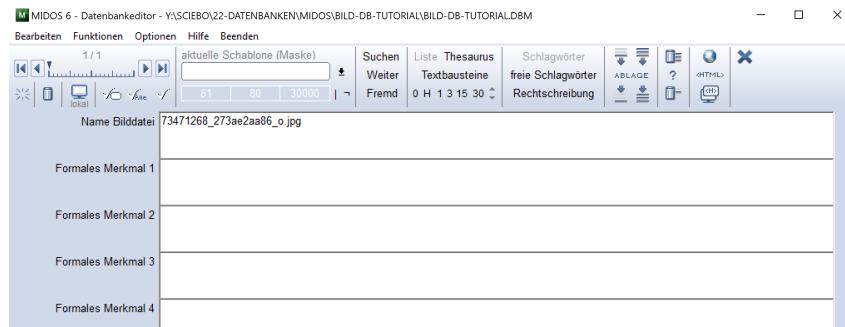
M MIDOS 6 - Datenbankeditor - Y:\SCIEBO\22-DATENBANKEN\MIDOS\BILD-DB-TUTORIAL\BILD-DB-TUTORIAL.DBM

Bearbeiten Funktionen Optionen Hilfe Beenden

1 / 1

aktuelle Schablone (Maske)

Suchen
Weiter
Fremd

Liste Thesaurus
Textbausteine
0 H 1 3 15 30

Schlagwörter
freie Schlagwörter
Rechtschreibung

ABLAGE

?

<HTML>

lokal

81 80 30000

Name Bilddatei 73471268_273ae2aa86_o.jpg

Formales Merkmal 1

Formales Merkmal 2

Formales Merkmal 3

Formales Merkmal 4